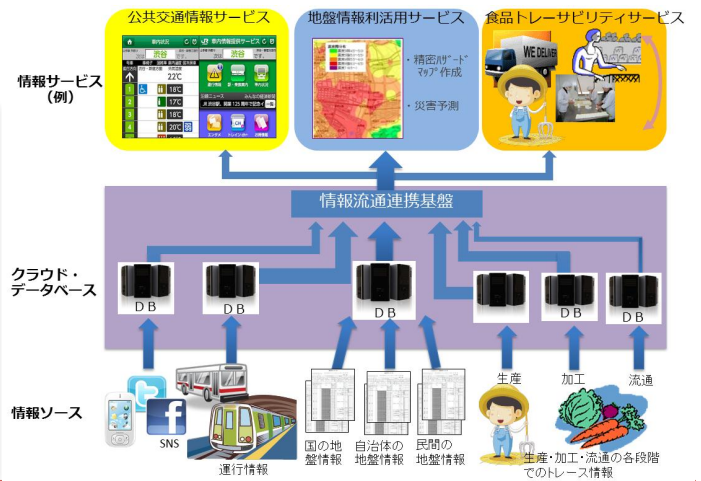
公共交通情報サービス

地盤情報利活用サービス

食品トレーサビリティサービス

情報サービス（例）

渋谷

渋谷

22℃

18℃

17℃

18℃

20℃

・精密ﾊｻﾞｰﾄﾞﾏｯﾌﾟ作成

・災害予測

WE DELIVER

情報流通連携基盤

クラウド・データベース

ＤＢ

ＤＢ

ＤＢ

ＤＢ

ＤＢ

ＤＢ

情報ソース

SNS

運行情報

国の地盤情報

自治体の地盤情報

民間の地盤情報

生産

加工

流通

生産・加工・流通の各段階でのトレース情報